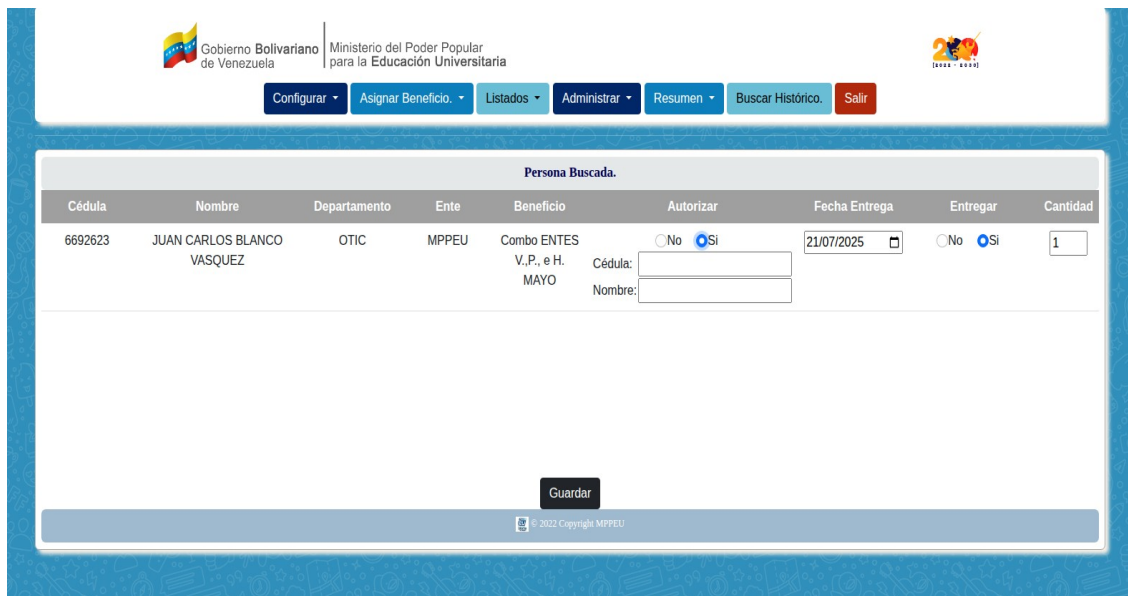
Gobierno Bolivariano de Venezuela
Ministerio del Poder Popular para la Educación Universitaria

2025 - 2030

Configurar ▾ Asignar Beneficio. ▾ Listados ▾ Administrar ▾ Resumen ▾ Buscar Histórico. Salir

Persona Buscada.

| Cédula | Nombre | Departamento | Ente | Beneficio | Autorizar | Fecha Entrega | Entregar | Cantidad |
|---|---|---|---|---|---|---|---|---|
| 6692623 | JUAN CARLOS BLANCO VASQUEZ | OTIC | MPPEU | Combo ENTES V.,P., e H. MAYO | No Si Cédula: Nombre: | 21/07/2025 | No Si | 1 |

Guardar

© 2022 Copyright MPPEU